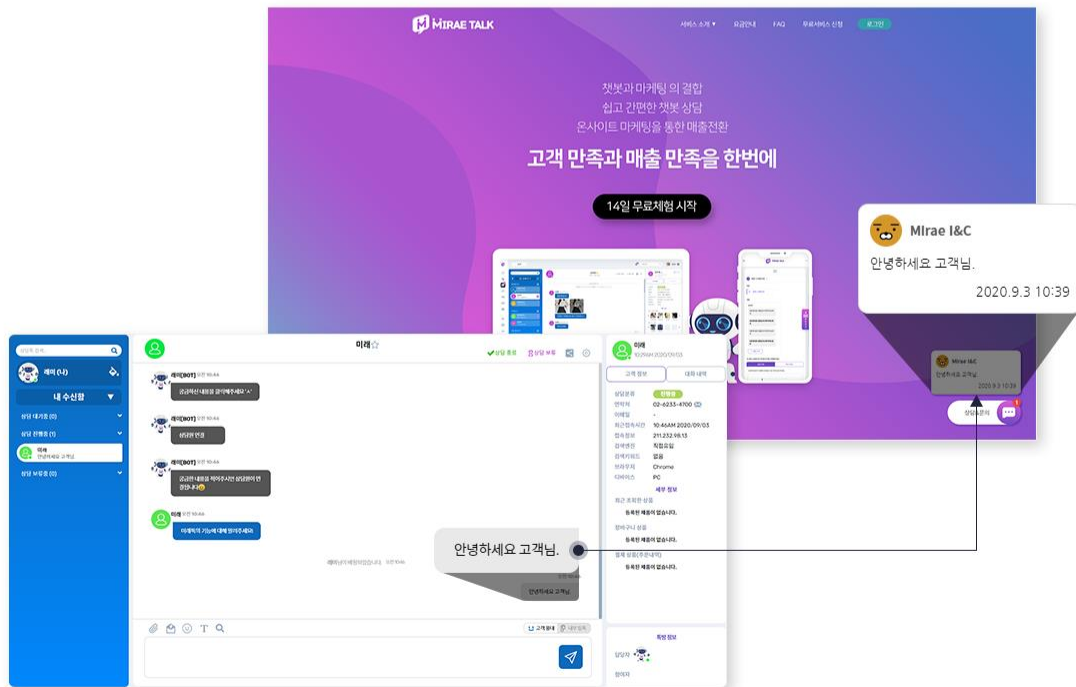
MIRAE TALK

서비스 소개 ▾ 요금안내 FAQ 무료서비스 신청 로그인

챗봇과 마케팅 의 결합
쉽고 간편한 챗봇 상담
온사이트 마케팅을 통한 매출전환

고객 만족과 매출 만족을 한번에

14일 무료체험 시작

Mirae I&C

안녕하세요 고객님.

2020.9.3 10:39

Mirae I&C
안녕하세요 고객님.
2020.9.3 10:39

상담문의

상담원 검색

레이 (나)

내 수신함

상담 대기중 (0)

상담 진행중 (1)

미래
안녕하세요 고객님.

상담 보류중 (0)

미래

상담 종료 상담 보류

레이[BOT]
궁금하신 내용을 입력해주세요 ^^

레이[BOT]
상담원 연결

레이[BOT]
궁금한 내용을 적어주시면 상담원이 연결됩니다.

미래
이벤트 기능에 대해 알려주세요

안녕하세요 고객님.

안녕하세요 고객님.

고객 정보 대화 내역

상담분류
연락처 02-6233-4700
이메일 -
최근접속시간 10:46AM 2020/09/03
접속정보 211.232.98.13
검색엔진 직접유입
검색키워드 없음
브라우저 Chrome
디바이스 PC

세부 정보

최근 조회한 상품
등록된 제품이 없습니다.

장바구니 상품
등록된 제품이 없습니다.

결제 상품(주문내역)
등록된 제품이 없습니다.

고객정보

상담자

참여자